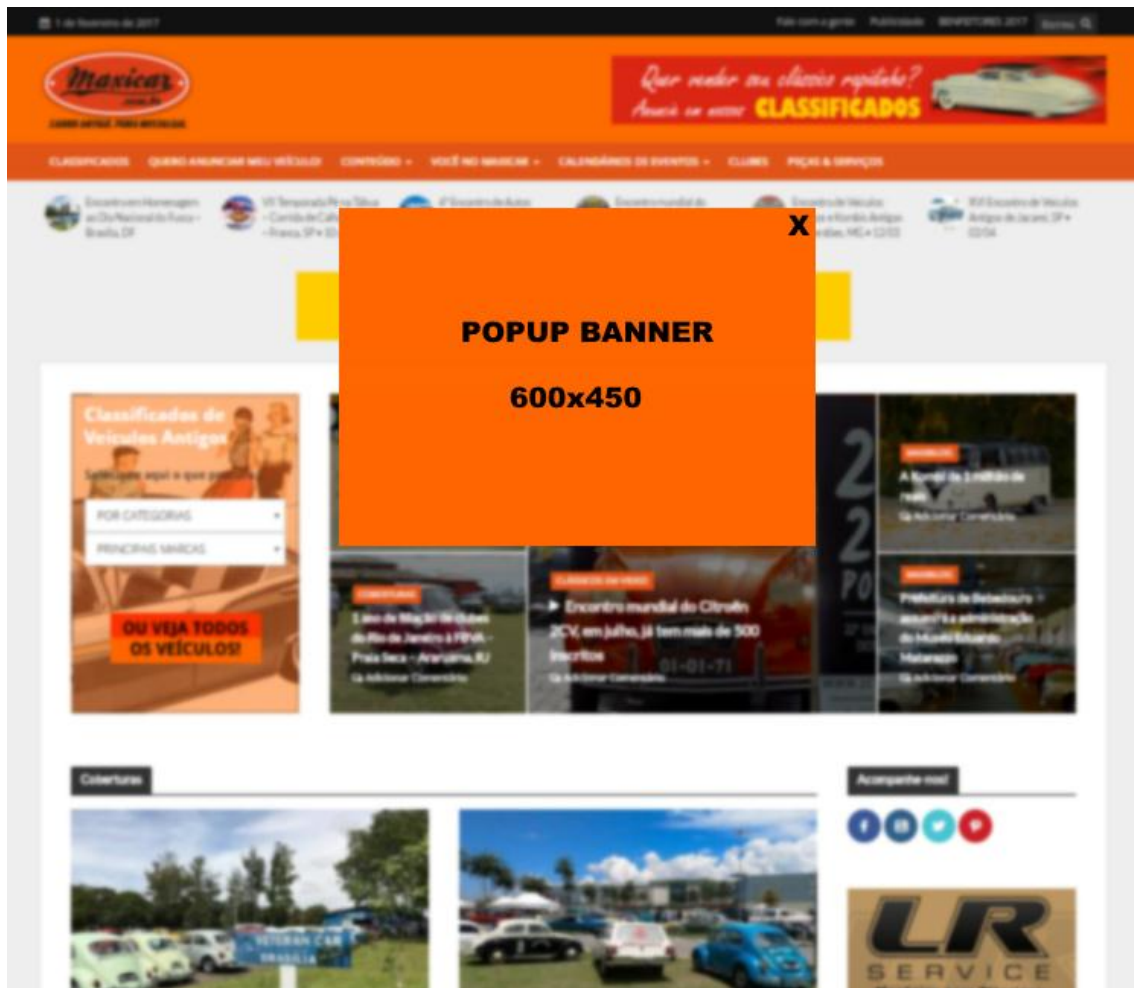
1 de fevereiro de 2017

Fale com a gente Publicidade BENFEITORES 2017 Buscar

Maxicar .com.br

CARRO ANTIGO PARA ENTUSIASTAS

Quer vender seu clássico rapidinho? Anuncie em nossos CLASSIFICADOS

CLASSIFICADOS QUERO ANUNCIAR MEU VEÍCULO! CONTEÚDO VOCÊ NO MAXICAR CALENDÁRIOS DE EVENTOS CLUBES PEÇAS & SERVIÇOS

Encontro em Homenagem ao Dia Nacional do Fusca – Brasília, DF

VII Temporada Pinta Tábua – Corrida de Calhambeques – Franca, SP • 10/03

XVI Encontro de Veículos Antigos de Jacareí, SP • 02/04

X

POPUP BANNER

600x450

Classificados de Veículos Antigos

Selecione aqui o que procura

POR CATEGORIAS

PRINCIPAIS MARCAS

OU VEJA TODOS OS VEÍCULOS!

COBERTURAS

CLÁSSICOS NA MÍDIA

Encontro mundial do Citroën 2CV, em julho, já tem mais de 500 inscritos

Deixar Comentário

Coberturas

Acompanhe-nos!

LR SERVICE